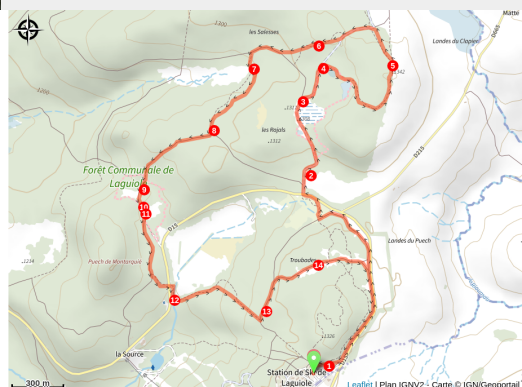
Matte
Landes du Clapier
les Salesses
D015
1300
6
5
7
4
1342
3
1400
les Rejals
8
1312
Forêt Communale de Laguiole
2
9
10
11
D15
Landes du Puech
1224
Puech de Montorquie
Troubade
14
12
13
1326
la Source
1
Station de Ski de Laguiole
300 m
Leaflet | Plan IGNV2 - Carte © IGN/Geoportail